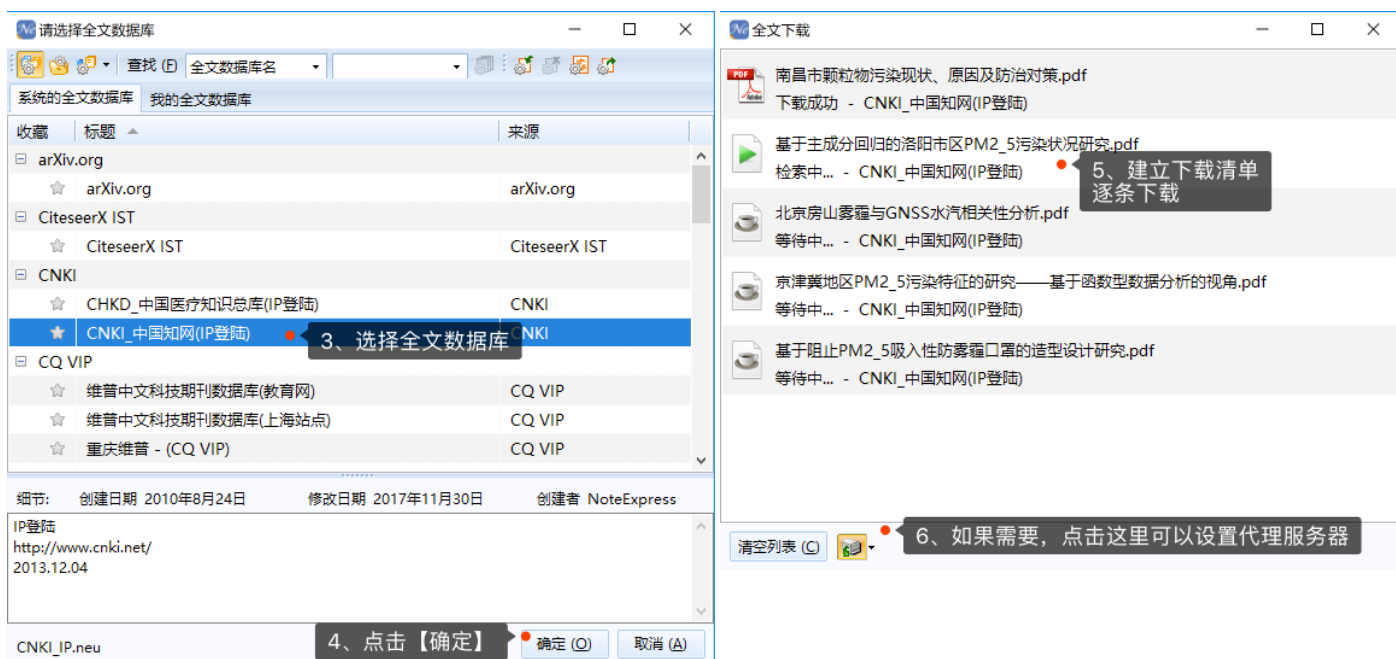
请选择全文数据库

查找 (F) 全文数据库名

系统的全文数据库 我的全文数据库

| 收藏 | 标题 | 来源 |
|---|---|---|
| ⊟ arXiv.org | | |
| ☆ | arXiv.org | arXiv.org |
| ⊟ CiteseerX IST | | |
| ☆ | CiteseerX IST | CiteseerX IST |
| ⊟ CNKI | | |
| ☆ | CHKD_中国医疗知识总库(IP登陆) | CNKI |
| ★ | CNKI_中国知网(IP登陆) | CNKI |
| ⊟ CQ VIP | | |
| ☆ | 维普中文科技期刊数据库(教育网) | CQ VIP |
| ☆ | 维普中文科技期刊数据库(上海站点) | CQ VIP |
| ☆ | 重庆维普 - (CQ VIP) | CQ VIP |

3、选择全文数据库

细节: 创建日期 2010年8月24日 修改日期 2017年11月30日 创建者 NoteExpress

IP登陆
http://www.cnki.net/
2013.12.04

CNKI_IP.neu

4、点击【确定】

确定 (O) 取消 (A)

全文下载

南昌市颗粒物污染现状、原因及防治对策.pdf
下载成功 - CNKI_中国知网(IP登陆)

基于主成分回归的洛阳市区PM2_5污染状况研究.pdf
检索中... - CNKI_中国知网(IP登陆)

5、建立下载清单逐条下载

北京房山雾霾与GNSS水汽相关性分析.pdf
等待中... - CNKI_中国知网(IP登陆)

京津冀地区PM2_5污染特征的研究——基于函数型数据分析的视角.pdf
等待中... - CNKI_中国知网(IP登陆)

基于阻止PM2_5吸入性防雾霾口罩的造型设计研究.pdf
等待中... - CNKI_中国知网(IP登陆)

清空列表 (C)

6、如果需要，点击这里可以设置代理服务器